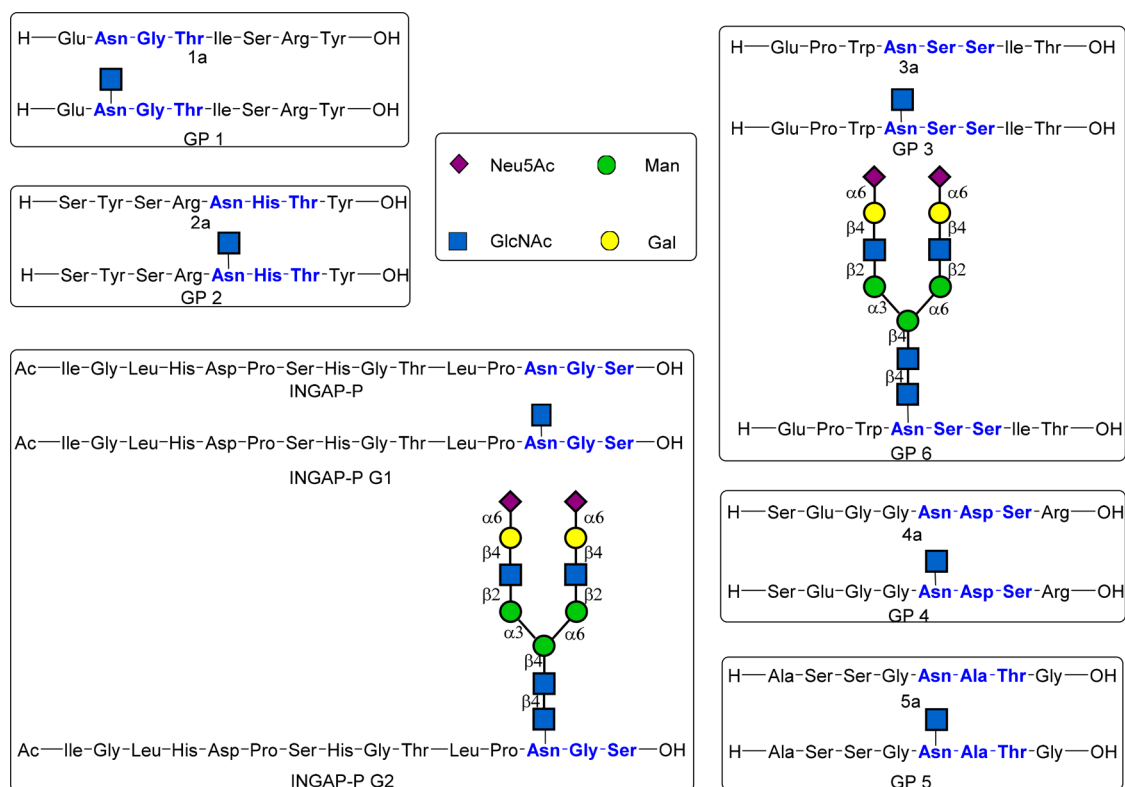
H—Glu-Asn-Gly-Thr-Ile-Ser-Arg-Tyr—OH
1a
H—Glu-Asn-Gly-Thr-Ile-Ser-Arg-Tyr—OH
GP 1

H—Ser-Tyr-Ser-Arg-Asn-His-Thr-Tyr—OH
2a
H—Ser-Tyr-Ser-Arg-Asn-His-Thr-Tyr—OH
GP 2

Neu5Ac
Man
GlcNAc
Gal

H—Glu-Pro-Trp-Asn-Ser-Ser-Ile-Thr—OH
3a
H—Glu-Pro-Trp-Asn-Ser-Ser-Ile-Thr—OH
GP 3
α6 α6
β4 β4
β2 β2
α3 α6
β4
β4
H—Glu-Pro-Trp-Asn-Ser-Ser-Ile-Thr—OH
GP 6

Ac—Ile-Gly-Leu-His-Asp-Pro-Ser-His-Gly-Thr—Leu-Pro-Asn-Gly-Ser—OH
INGAP-P
Ac—Ile-Gly-Leu-His-Asp-Pro-Ser-His-Gly-Thr—Leu-Pro-Asn-Gly-Ser—OH
INGAP-P G1
α6 α6
β4 β4
β2 β2
α3 α6
β4
β4
Ac—Ile-Gly-Leu-His-Asp-Pro-Ser-His-Gly-Thr—Leu-Pro-Asn-Gly-Ser—OH
INGAP-P G2

H—Ser-Glu-Gly-Gly-Asn-Asp-Ser-Arg—OH
4a
H—Ser-Glu-Gly-Gly-Asn-Asp-Ser-Arg—OH
GP 4

H—Ala-Ser-Ser-Gly-Asn-Ala-Thr-Gly—OH
5a
H—Ala-Ser-Ser-Gly-Asn-Ala-Thr-Gly—OH
GP 5